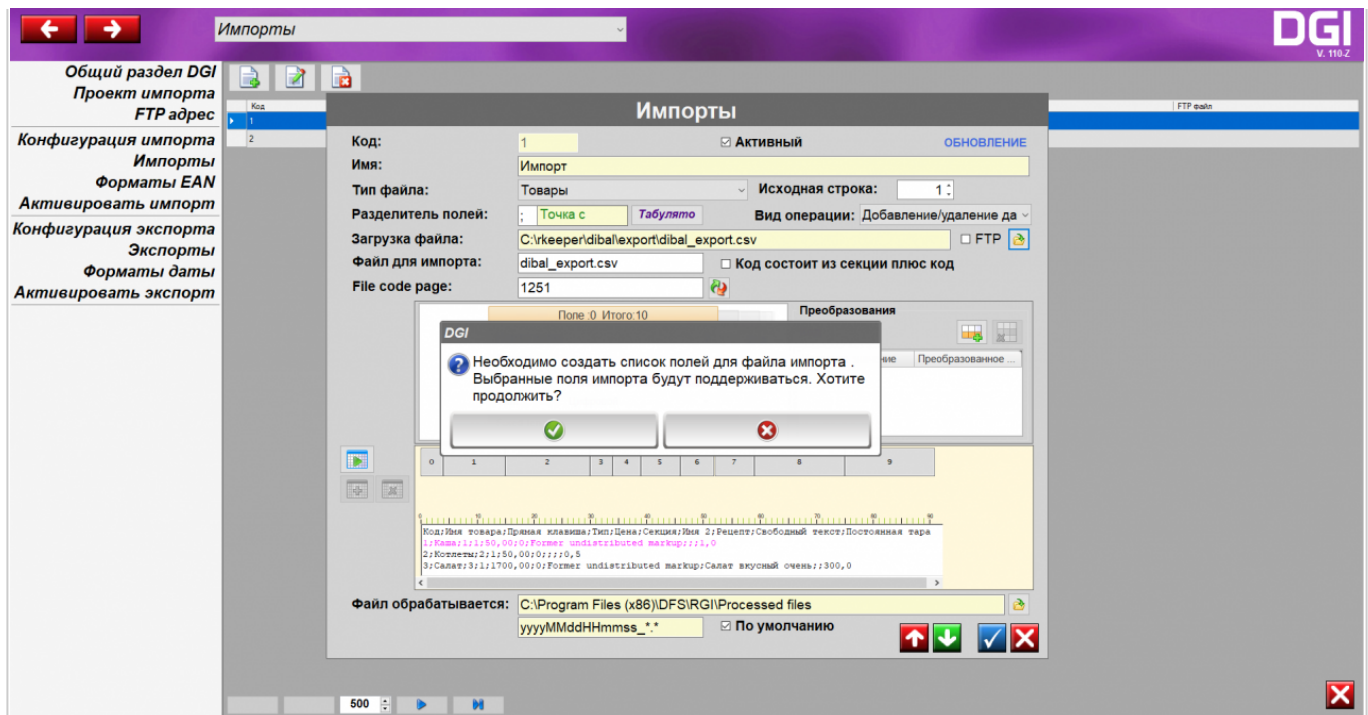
Импорты

DGI
V. 110-Z

Общий раздел DGI
Проект импорта
FTP адрес
Конфигурация импорта
Импорты
Форматы EAN
Активировать импорт
Конфигурация экспорта
Экспорты
Форматы даты
Активировать экспорт

Код
1
2
FTP файл

Импорты

Код: 1
☑ Активный
ОБНОВЛЕНИЕ
Имя: Импорт
Тип файла: Товары
Исходная строка: 1
Разделитель полей: ; Точка с Табулято
Вид операции: Добавление/удаление да
Загрузка файла: C:\rkeeper\dibal\export\dibal_export.csv
☐ FTP
Файл для импорта: dibal_export.csv
☐ Код состоит из секции плюс код
File code page: 1251

Поле :0 Итого:10
Преобразования
ние
Преобразованное ...

DGI
Необходимо создать список полей для файла импорта . Выбранные поля импорта будут поддерживаться. Хотите продолжить?

| 0 | 1 | 2 | 3 | 4 | 5 | 6 | 7 | 8 | 9 |
|---|---|---|---|---|---|---|---|---|---|

Код;Имя товара;Прямая клавиша;Тип;Цена;Секция;Имя 2;Рецепт;Свободный текст;Постоянная тара
1;Кама;1;1;50,00;0;Former undistributed markup;;;1,0
2;Котлеты;2;1;50,00;0;;;;0,5
3;Салат;3;1;1700,00;0;Former undistributed markup;Салат вкусный очень;;300,0

Файл обрабатывается: C:\Program Files (x86)\DFS\RGI\Processed files
yyyyMMddHHmmss_*.*
☑ По умолчанию

500